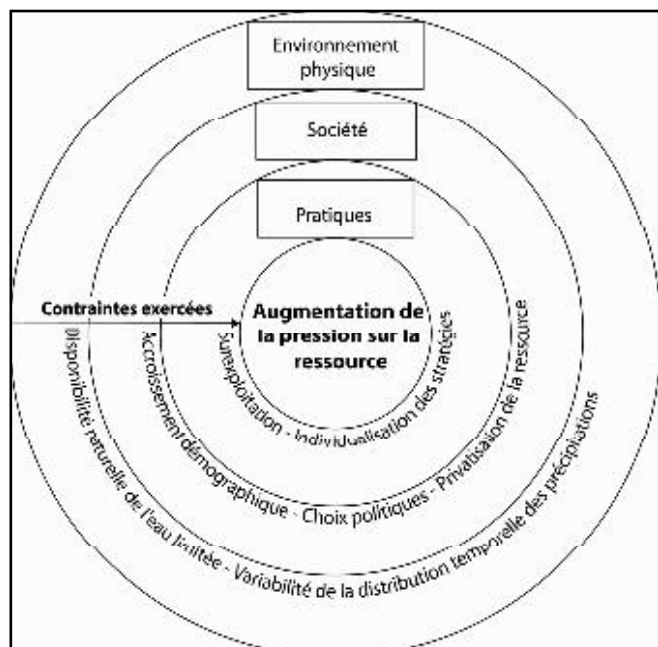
Environnement physique

Société

Pratiques

Contraintes exercées

Augmentation de la pression sur la ressource

Surexploitation - Individualisation des stratégies

Accroissement démographique - Choix politiques - Privatisation de la ressource

Disponibilité naturelle de l'eau limitée - Variabilité de la distribution temporelle des précipitations